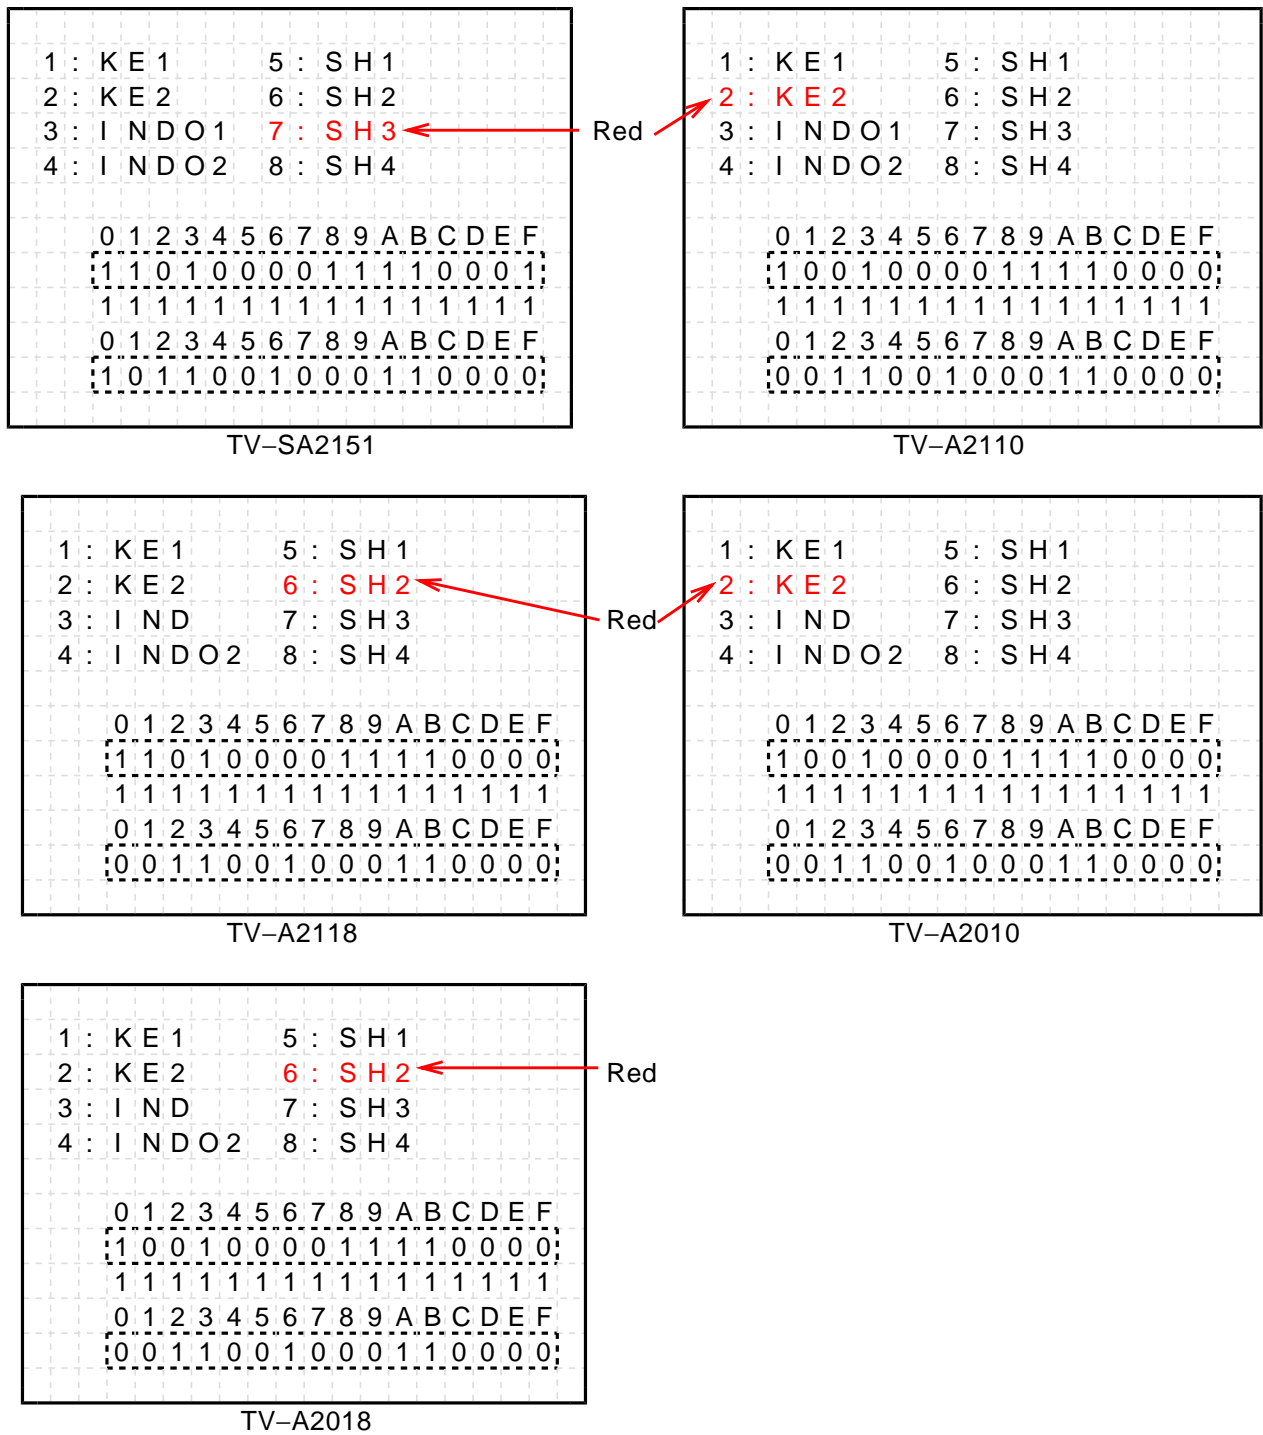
1 : KE1
2 : KE2
3 : INDO1
4 : INDO2

5 : SH1
6 : SH2
7 : SH3
8 : SH4

0 1 2 3 4 5 6 7 8 9 A B C D E F
1 1 0 1 0 0 0 0 1 1 1 1 0 0 0 1
1 1 1 1 1 1 1 1 1 1 1 1 1 1 1 1
0 1 2 3 4 5 6 7 8 9 A B C D E F
1 0 1 1 0 0 1 0 0 0 1 1 0 0 0 0

TV–SA2151

Red

1 : KE1
2 : KE2
3 : INDO1
4 : INDO2

5 : SH1
6 : SH2
7 : SH3
8 : SH4

0 1 2 3 4 5 6 7 8 9 A B C D E F
1 0 0 1 0 0 0 0 1 1 1 1 0 0 0 0
1 1 1 1 1 1 1 1 1 1 1 1 1 1 1 1
0 1 2 3 4 5 6 7 8 9 A B C D E F
0 0 1 1 0 0 1 0 0 0 1 1 0 0 0 0

TV–A2110

1 : KE1
2 : KE2
3 : IND
4 : INDO2

5 : SH1
6 : SH2
7 : SH3
8 : SH4

0 1 2 3 4 5 6 7 8 9 A B C D E F
1 1 0 1 0 0 0 0 1 1 1 1 0 0 0 0
1 1 1 1 1 1 1 1 1 1 1 1 1 1 1 1
0 1 2 3 4 5 6 7 8 9 A B C D E F
0 0 1 1 0 0 1 0 0 0 1 1 0 0 0 0

TV–A2118

Red

1 : KE1
2 : KE2
3 : IND
4 : INDO2

5 : SH1
6 : SH2
7 : SH3
8 : SH4

0 1 2 3 4 5 6 7 8 9 A B C D E F
1 0 0 1 0 0 0 0 1 1 1 1 0 0 0 0
1 1 1 1 1 1 1 1 1 1 1 1 1 1 1 1
0 1 2 3 4 5 6 7 8 9 A B C D E F
0 0 1 1 0 0 1 0 0 0 1 1 0 0 0 0

TV–A2010

1 : KE1
2 : KE2
3 : IND
4 : INDO2

5 : SH1
6 : SH2
7 : SH3
8 : SH4

Red

0 1 2 3 4 5 6 7 8 9 A B C D E F
1 0 0 1 0 0 0 0 1 1 1 1 0 0 0 0
1 1 1 1 1 1 1 1 1 1 1 1 1 1 1 1
0 1 2 3 4 5 6 7 8 9 A B C D E F
0 0 1 1 0 0 1 0 0 0 1 1 0 0 0 0

TV–A2018